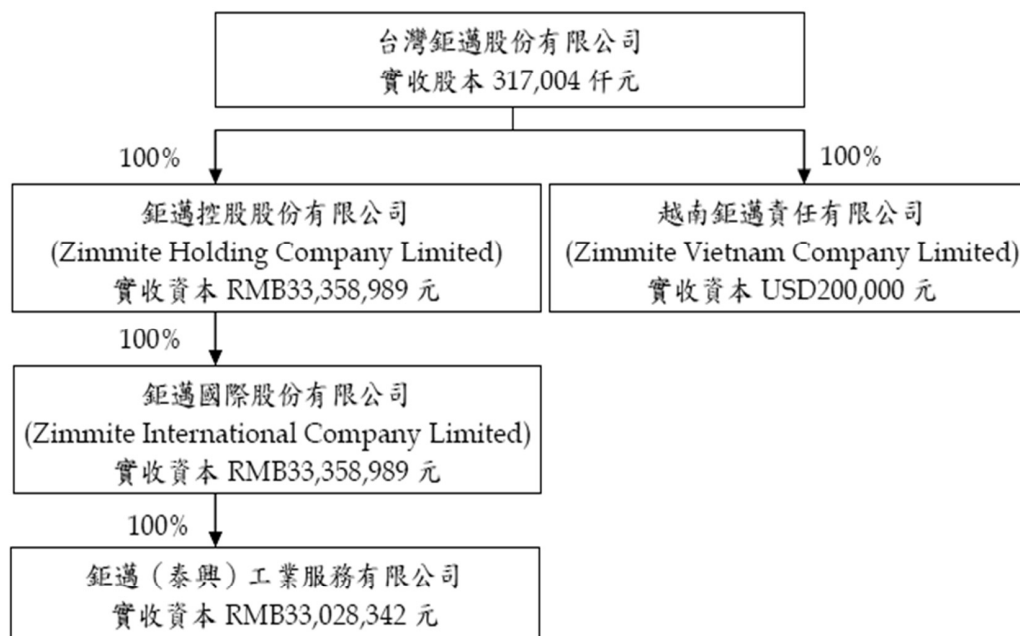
台灣鉅邁股份有限公司
實收股本 317,004 仟元

100%

鉅邁控股股份有限公司
(Zimmite Holding Company Limited)
實收資本 RMB33,358,989 元

100%

越南鉅邁責任有限公司
(Zimmite Vietnam Company Limited)
實收資本 USD200,000 元

100%

鉅邁國際股份有限公司
(Zimmite International Company Limited)
實收資本 RMB33,358,989 元

100%

鉅邁（泰興）工業服務有限公司
實收資本 RMB33,028,342 元